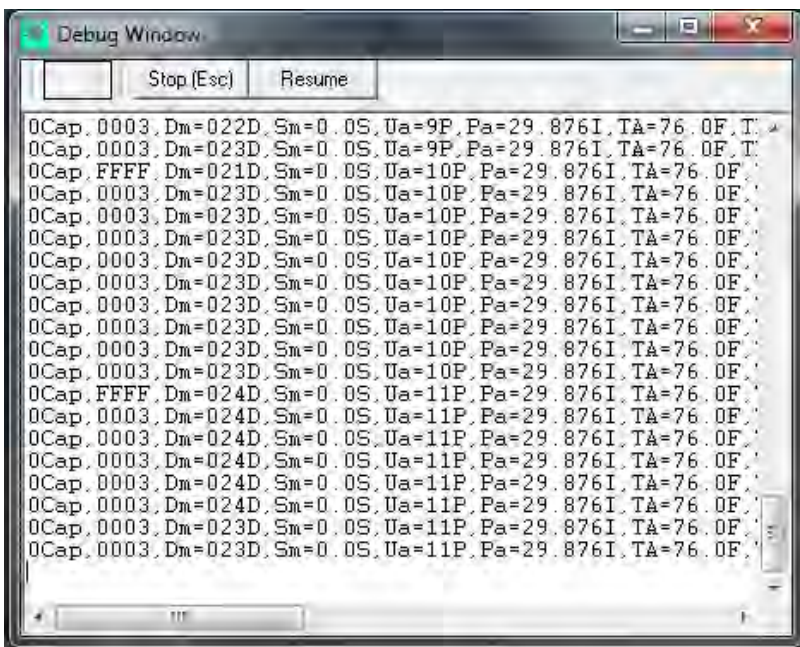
Debug Window

Stop (Esc) Resume

0Cap,0003,Dm=022D,Sm=0.0S,Ua=9P,Pa=29.876I,TA=76.0F,T
0Cap,0003,Dm=023D,Sm=0.0S,Ua=9P,Pa=29.876I,TA=76.0F,T
0Cap,FFFF,Dm=021D,Sm=0.0S,Ua=10P,Pa=29.876I,TA=76.0F,
0Cap,0003,Dm=023D,Sm=0.0S,Ua=10P,Pa=29.876I,TA=76.0F,
0Cap,0003,Dm=023D,Sm=0.0S,Ua=10P,Pa=29.876I,TA=76.0F,
0Cap,0003,Dm=023D,Sm=0.0S,Ua=10P,Pa=29.876I,TA=76.0F,
0Cap,0003,Dm=023D,Sm=0.0S,Ua=10P,Pa=29.876I,TA=76.0F,
0Cap,0003,Dm=023D,Sm=0.0S,Ua=10P,Pa=29.876I,TA=76.0F,
0Cap,0003,Dm=023D,Sm=0.0S,Ua=10P,Pa=29.876I,TA=76.0F,
0Cap,0003,Dm=023D,Sm=0.0S,Ua=10P,Pa=29.876I,TA=76.0F,
0Cap,0003,Dm=023D,Sm=0.0S,Ua=10P,Pa=29.876I,TA=76.0F,
0Cap,0003,Dm=023D,Sm=0.0S,Ua=10P,Pa=29.876I,TA=76.0F,
0Cap,FFFF,Dm=024D,Sm=0.0S,Ua=11P,Pa=29.876I,TA=76.0F,
0Cap,0003,Dm=024D,Sm=0.0S,Ua=11P,Pa=29.876I,TA=76.0F,
0Cap,0003,Dm=024D,Sm=0.0S,Ua=11P,Pa=29.876I,TA=76.0F,
0Cap,0003,Dm=024D,Sm=0.0S,Ua=11P,Pa=29.876I,TA=76.0F,
0Cap,0003,Dm=024D,Sm=0.0S,Ua=11P,Pa=29.876I,TA=76.0F,
0Cap,0003,Dm=024D,Sm=0.0S,Ua=11P,Pa=29.876I,TA=76.0F,
0Cap,0003,Dm=023D,Sm=0.0S,Ua=11P,Pa=29.876I,TA=76.0F,
0Cap,0003,Dm=023D,Sm=0.0S,Ua=11P,Pa=29.876I,TA=76.0F,